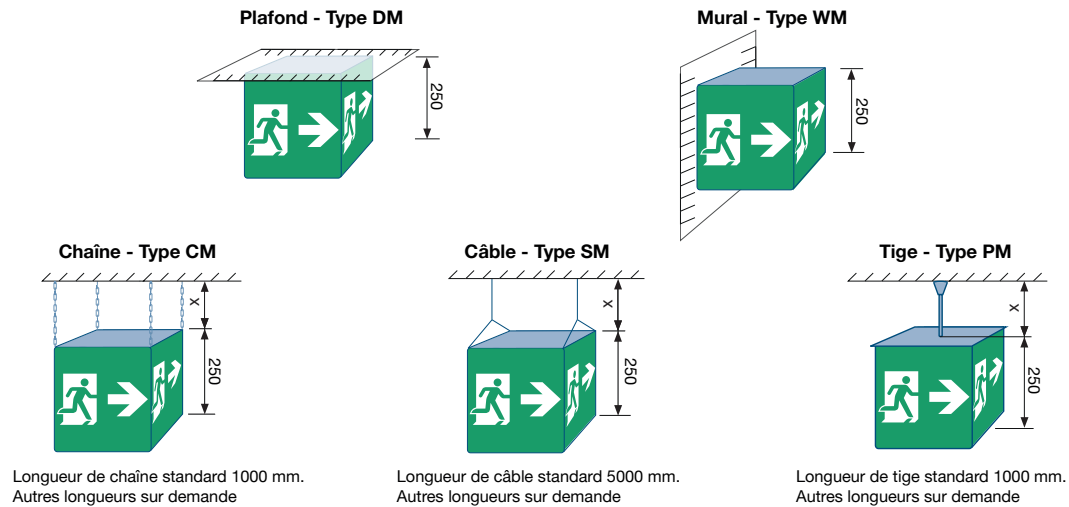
Plafond - Type DM

250

Mural - Type WM

250

Chaîne - Type CM

x

250

Longueur de chaîne standard 1000 mm.
Autres longueurs sur demande

Câble - Type SM

x

250

Longueur de câble standard 5000 mm.
Autres longueurs sur demande

Tige - Type PM

x

250

Longueur de tige standard 1000 mm.
Autres longueurs sur demande